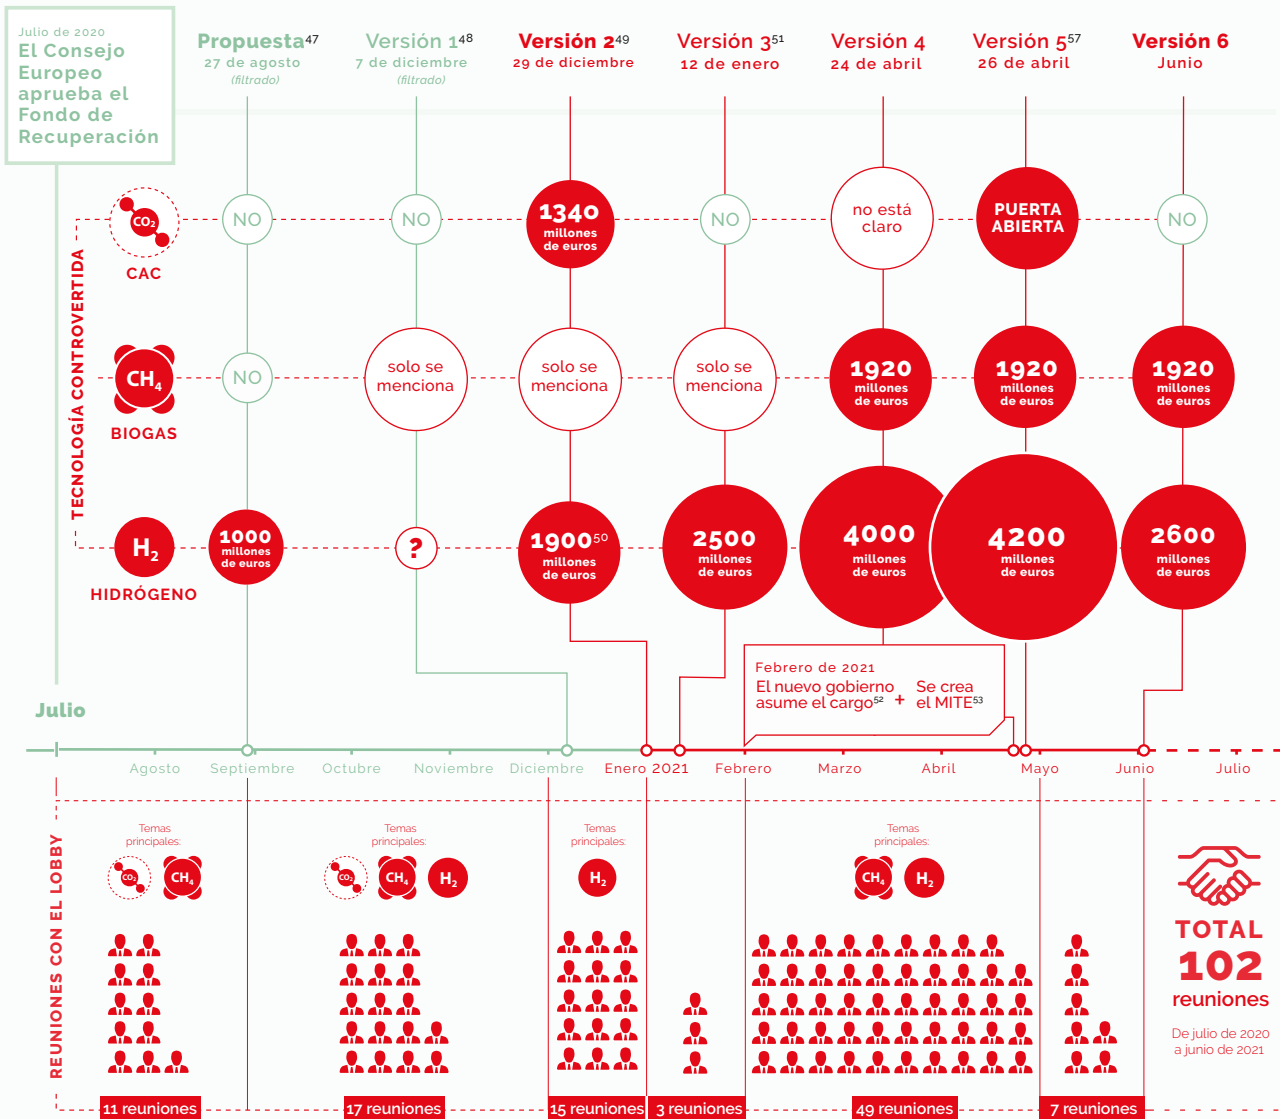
Julio de 2020
El Consejo Europeo aprueba el Fondo de Recuperación

Propuesta$^{47}$
27 de agosto
(filtrado)

Versión 1$^{48}$
7 de diciembre
(filtrado)

Versión 2$^{49}$
29 de diciembre

Versión 3$^{51}$
12 de enero

Versión 4
24 de abril

Versión 5$^{57}$
26 de abril

Versión 6
Junio

TECNOLOGÍA CONTROVERTIDA

$CO_2$
CAC

NO
NO
1340 millones de euros
NO
no está claro
PUERTA ABIERTA
NO

$CH_4$
BIOGAS

NO
solo se menciona
solo se menciona
solo se menciona
1920 millones de euros
1920 millones de euros
1920 millones de euros

$H_2$
HIDRÓGENO

1000 millones de euros
?
1900$^{50}$ millones de euros
2500 millones de euros
4000 millones de euros
4200 millones de euros
2600 millones de euros

Febrero de 2021
El nuevo gobierno asume el cargo$^{52}$ + Se crea el MITE$^{53}$

Julio
Agosto
Septiembre
Octubre
Noviembre
Diciembre
Enero 2021
Febrero
Marzo
Abril
Mayo
Junio
Julio

REUNIONES CON EL LOBBY

Temas principales: $CO_2$ $CH_4$
Temas principales: $CO_2$ $CH_4$ $H_2$
Temas principales: $H_2$
Temas principales: $CH_4$ $H_2$

11 reuniones
17 reuniones
15 reuniones
3 reuniones
49 reuniones
7 reuniones

TOTAL
102
reuniones
De julio de 2020 a junio de 2021